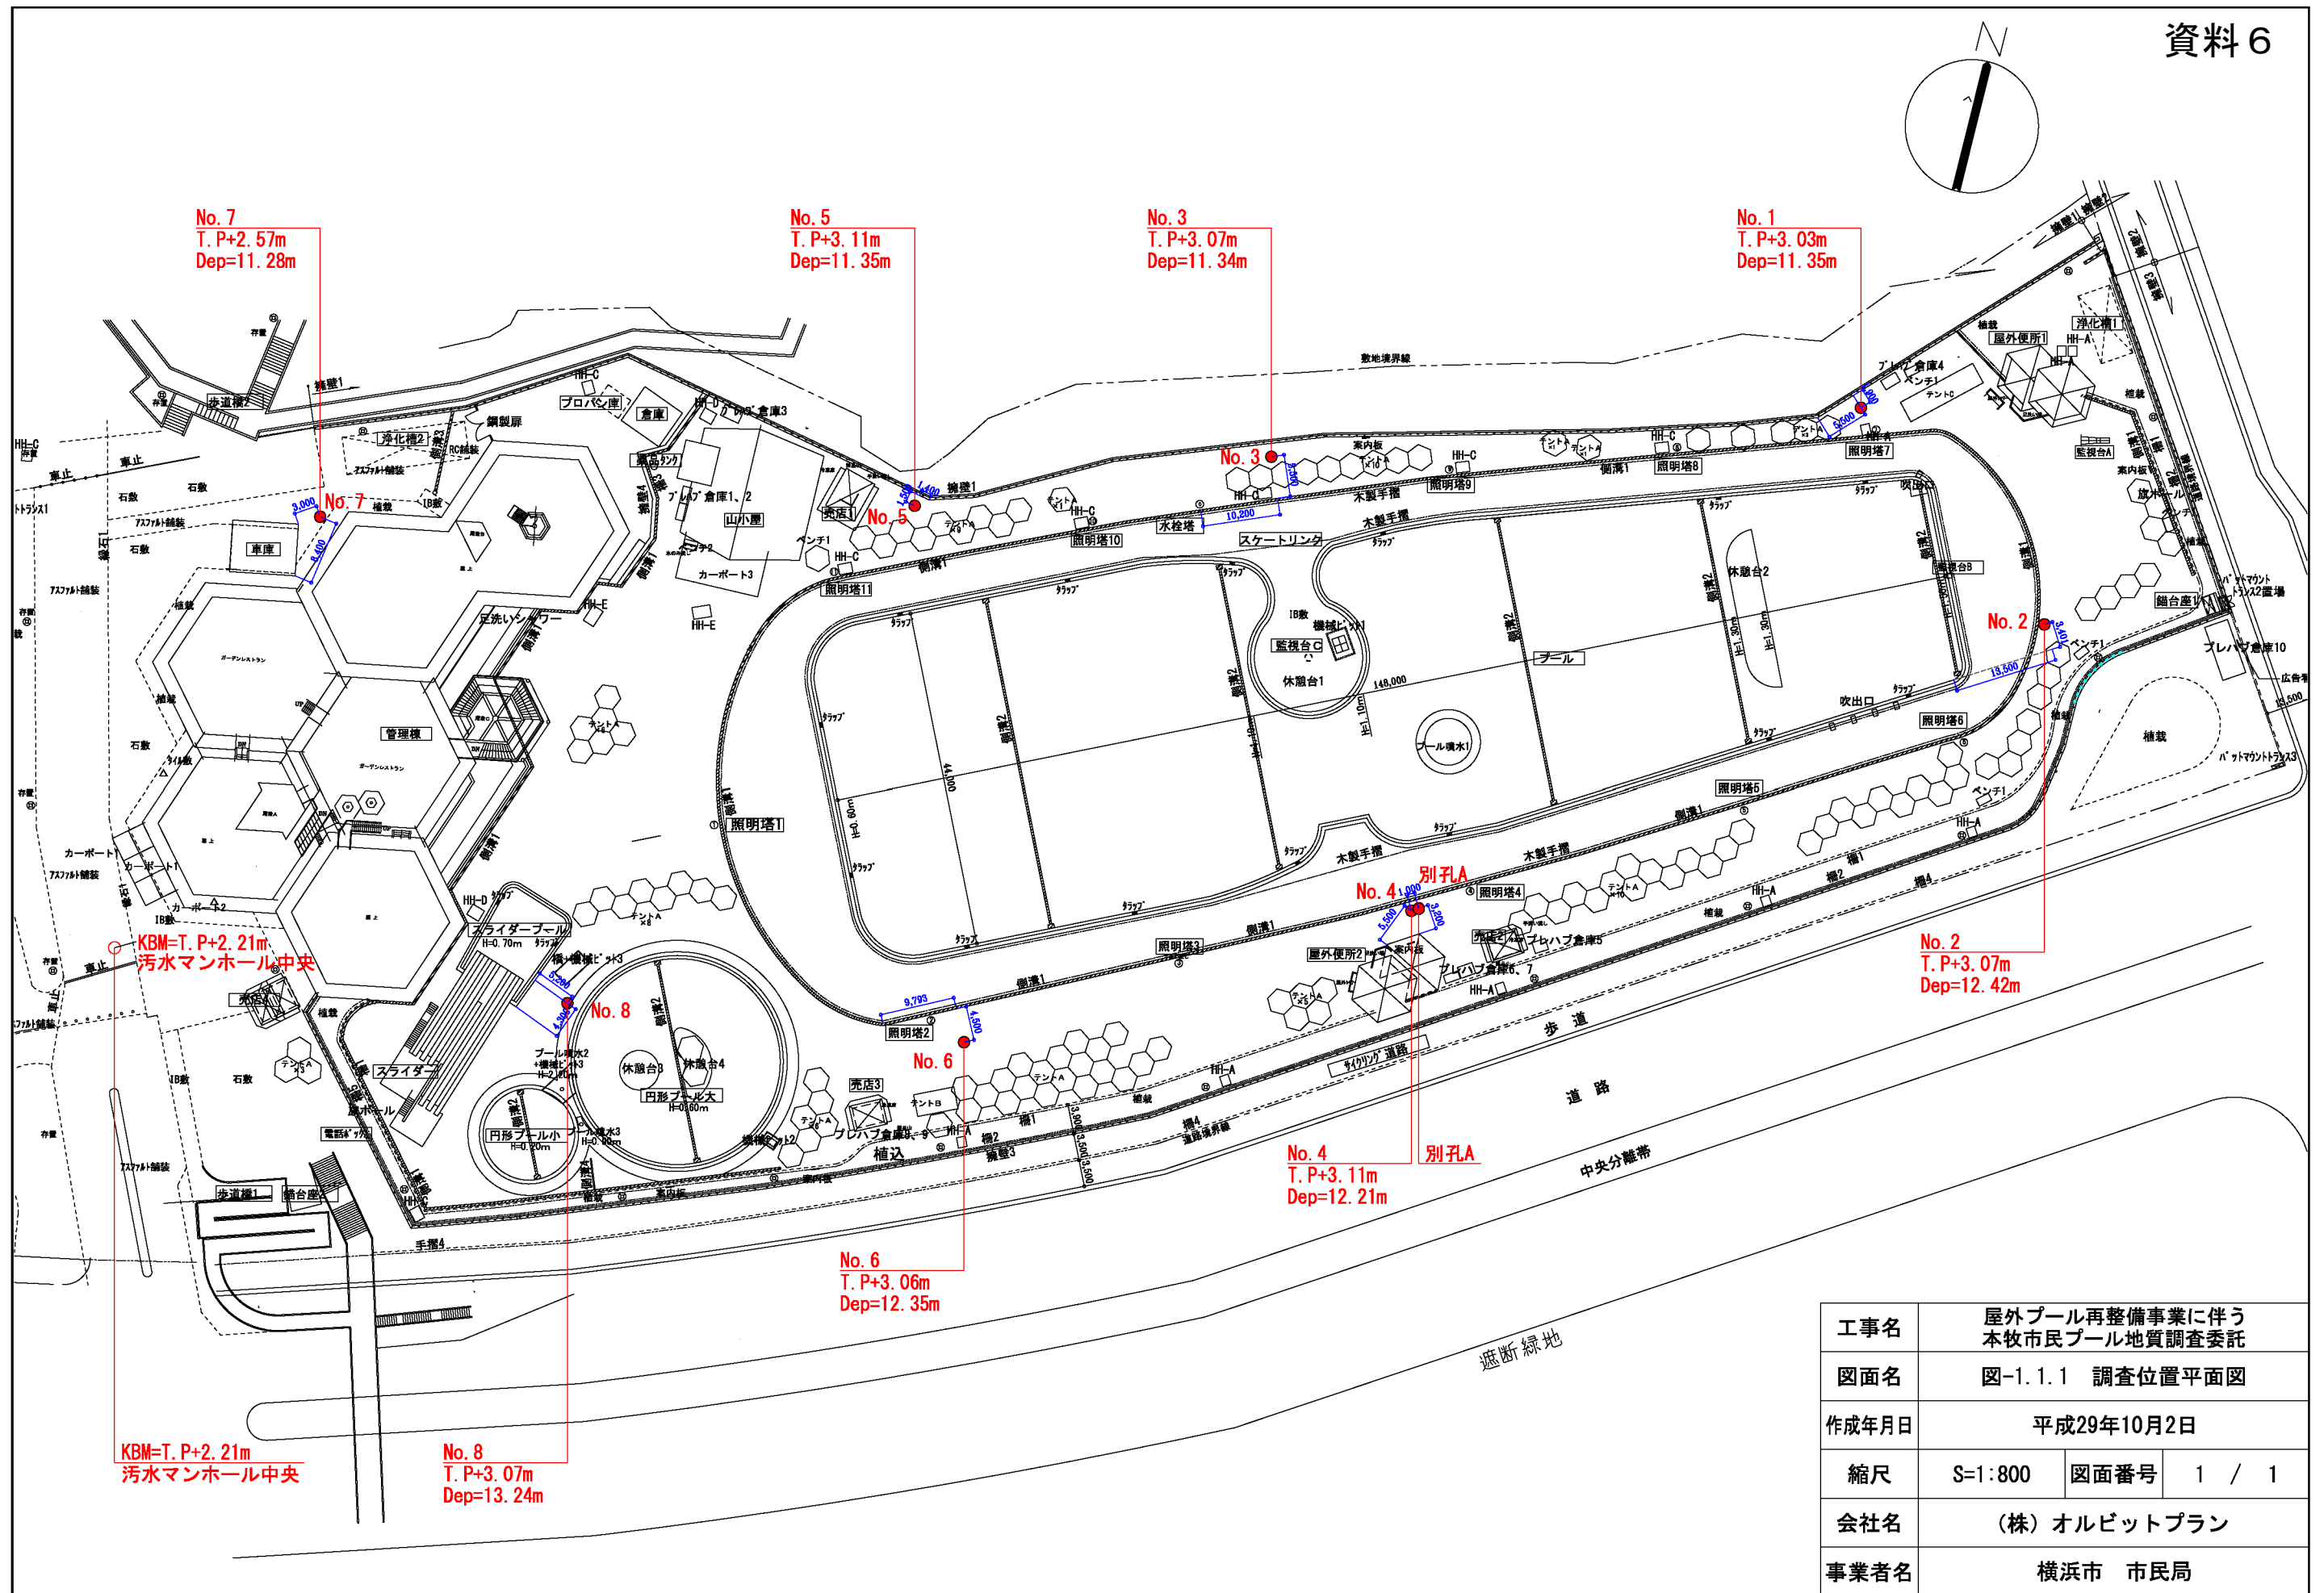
資料６

N

No. 7
T. P+2. 57m
Dep=11. 28m

No. 5
T. P+3. 11m
Dep=11. 35m

No. 3
T. P+3. 07m
Dep=11. 34m

No. 1
T. P+3. 03m
Dep=11. 35m

No. 7

No. 5

No. 3

No. 2

No. 4

別孔A

No. 8

No. 6

KBM=T. P+2. 21m
汚水マンホール中央

No. 2
T. P+3. 07m
Dep=12. 42m

No. 4
T. P+3. 11m
Dep=12. 21m

別孔A

No. 6
T. P+3. 06m
Dep=12. 35m

KBM=T. P+2. 21m
汚水マンホール中央

No. 8
T. P+3. 07m
Dep=13. 24m

管理棟
プール
スケートリンク
スライダープール
円形プール大
円形プール小
スライダー
照明塔1
照明塔2
照明塔3
照明塔4
照明塔5
照明塔6
照明塔7
照明塔8
照明塔9
照明塔10
照明塔11
監視台C
休憩台1
休憩台2
休憩台3
休憩台4
水栓塔
プロパン庫
倉庫
山小屋
車庫
浄化槽1
浄化槽2
屋外便所1
屋外便所2
売店1
売店2
売店3
木製手摺
側溝1
側溝2
敷地境界線
歩道
道路
中央分離帯
遮断緑地
サイクリング道路
歩道橋1
歩道橋2
植栽
植込
カーポート1
カーポート2
カーポート3
プレハブ倉庫1、2
プレハブ倉庫4
プレハブ倉庫5
プレハブ倉庫6、7
プレハブ倉庫10
鋼製扉
擁壁1
足洗いシャワー
148,000
44,000
13,500
10,200
9,793

| 工事名 | 屋外プール再整備事業に伴う本牧市民プール地質調査委託 | | |
|---|---|---|---|
| 図面名 | 図-1. 1. 1　調査位置平面図 | | |
| 作成年月日 | 平成29年10月2日 | | |
| 縮尺 | S=1:800 | 図面番号 | 1　/　1 |
| 会社名 | （株）オルビットプラン | | |
| 事業者名 | 横浜市　市民局 | | |